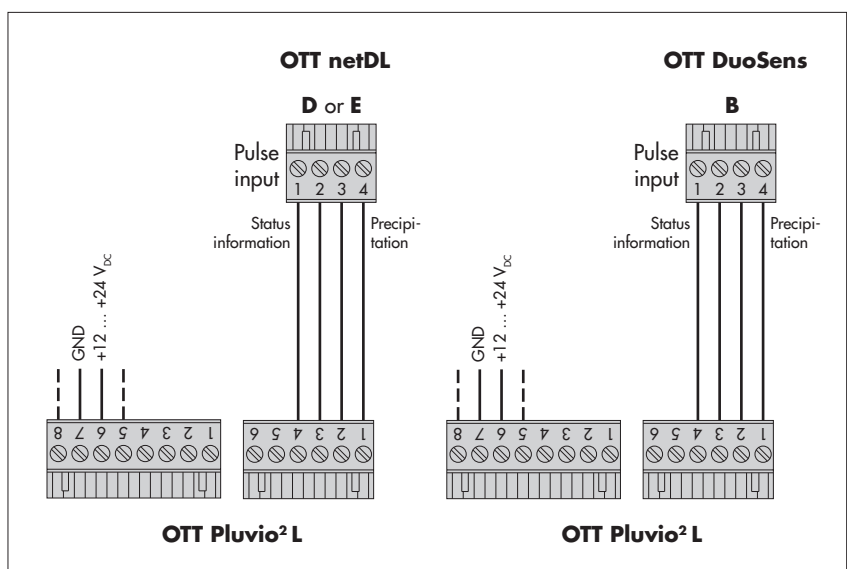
OTT netDL

D or E

Pulse input

1 2 3 4

Status information

Precipitation

GND

+12 … +24 $V_{DC}$

8 7 6 5 4 3 2 1

6 5 4 3 2 1

OTT Pluvio² L

OTT DuoSens

B

Pulse input

1 2 3 4

Status information

Precipitation

GND

+12 … +24 $V_{DC}$

8 7 6 5 4 3 2 1

6 5 4 3 2 1

OTT Pluvio² L